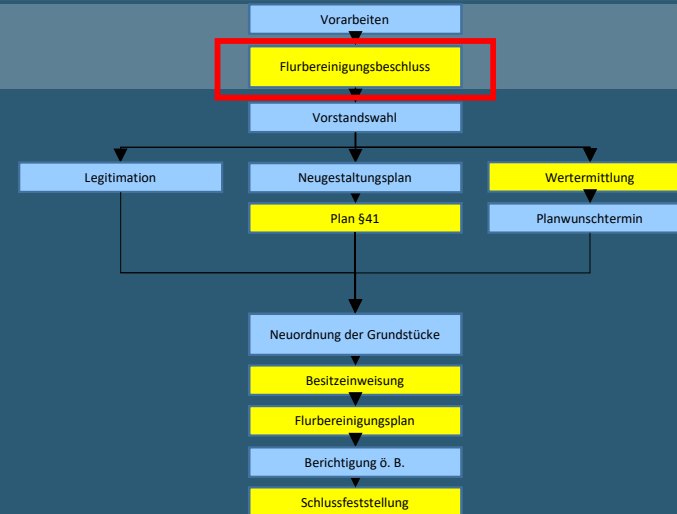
Vorarbeiten

Flurbereinigungsbeschluss

Vorstandswahl

Legitimation

Neugestaltungsplan

Wertermittlung

Plan §41

Planwunschtermin

Neuordnung der Grundstücke

Besitzeinweisung

Flurbereinigungsplan

Berichtigung ö. B.

Schlussfeststellung